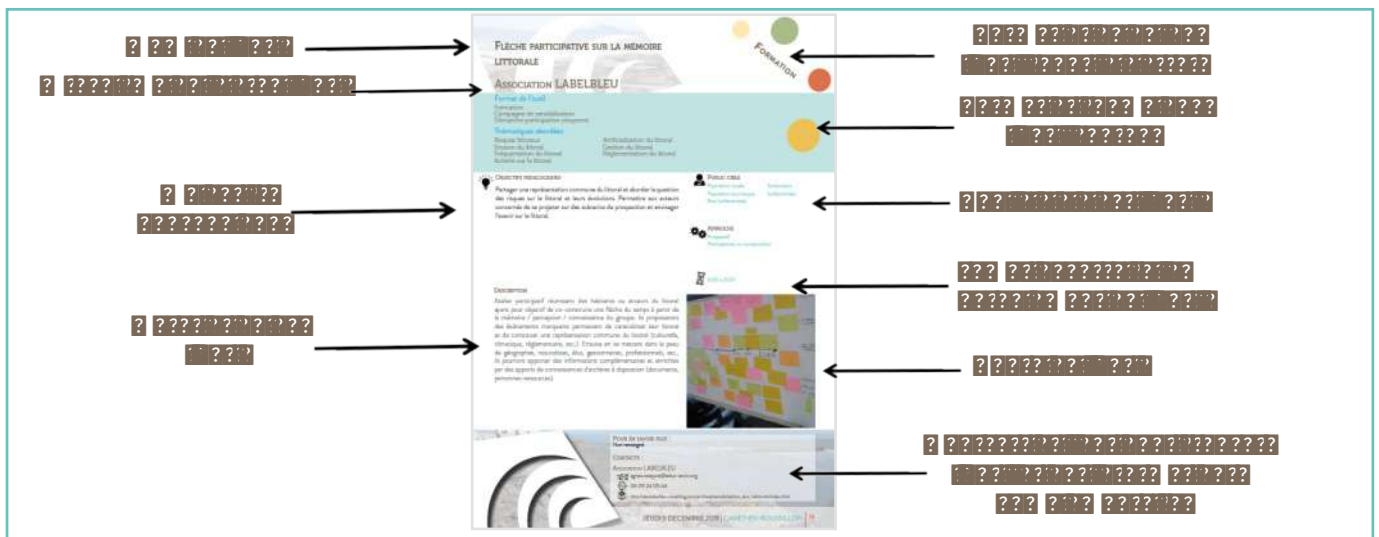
Flèche participative sur la mémoire littorale

Association LABELBLEU

Format de l'outil

Thématiques abordées

Objectifs pédagogiques

Partager une représentation commune du littoral et aborder la question des risques sur le littoral et leurs évolutions. Permettre aux acteurs concernés de se projeter sur des scénarios de prospective et envisager l'avenir sur le littoral.

Public cible

Approche

Description

Formation

Pour en savoir plus

Contacts :

Association LABELBLEU

JEUDI 5 DÉCEMBRE 2019 | CANET-EN-ROUSSILLON